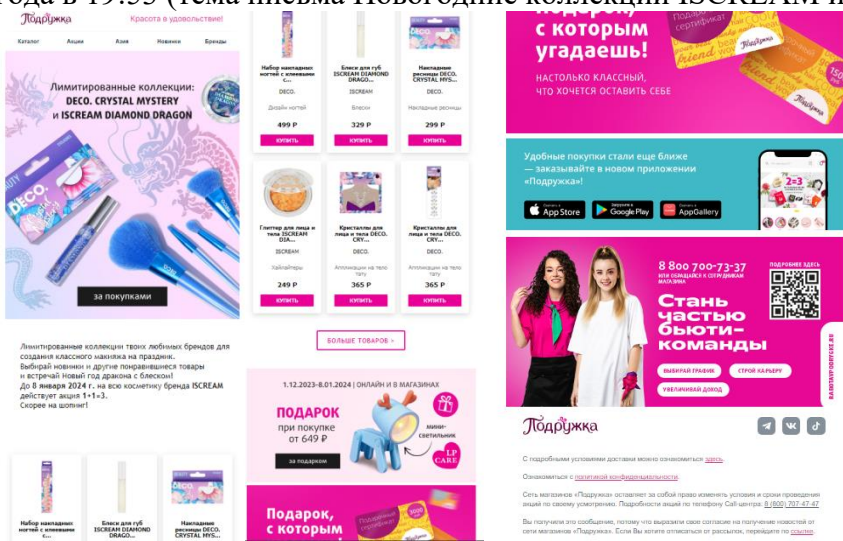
года в 19:53 (тема письма Новогодние коллекции ISCREAM и

Подружка Красота в удовольствие!

Каталог Акции Азия Новинки Бренды

Лимитированные коллекции: DECO. CRYSTAL MYSTERY и ISCREAM DIAMOND DRAGON

DECO.

за покупками

Лимитированные коллекции твоих любимых брендов для создания классного макияжа на праздник. Выбирай новинки и другие понравившиеся товары и встречай Новый год дракона с блеском! До 8 января 2024 г. на всю косметику бренда ISCREAM действует акция 1+1=3. Скорее на шопинг!

Набор накладных ногтей с клеевыми с...
DECO.
Дизайн ногтей
499 ₽
КУПИТЬ

Блеск для губ ISCREAM DIAMOND DRAGO...
ISCREAM
Блески
329 ₽
КУПИТЬ

Накладные ресницы DECO. CRYSTAL MYS...
DECO.
Накладные ресницы
299 ₽
КУПИТЬ

Глиттер для лица и тела ISCREAM DIA...
ISCREAM
Хайлайтеры
249 ₽
КУПИТЬ

Кристаллы для лица и тела DECO. CRY...
DECO.
Аппликации на тело тату
365 ₽
КУПИТЬ

Кристаллы для лица и тела DECO. CRY...
DECO.
Аппликации на тело тату
365 ₽
КУПИТЬ

БОЛЬШЕ ТОВАРОВ >

1.12.2023-8.01.2024 | ОНЛАЙН И В МАГАЗИНАХ

ПОДАРОК при покупке от 649 ₽

мини-светильник

LP CARE

за подарком

Подарок, с которым

Набор накладных ногтей с клеевыми с...

Блеск для губ ISCREAM DIAMOND DRAGO...

Накладные ресницы DECO. CRYSTAL MYS...

с которым угадаешь!

НАСТОЛЬКО КЛАССНЫЙ, ЧТО ХОЧЕТСЯ ОСТАВИТЬ СЕБЕ

Подружка

Удобные покупки стали еще ближе – заказывайте в новом приложении «Подружка»!

App Store
Google Play
AppGallery

8 800 700-73-37
ИЛИ ОБРАЩАЙСЯ К СОТРУДНИКАМ МАГАЗИНА

ПОДРОБНЕЕ ЗДЕСЬ

Стань частью бьюти-команды

ВЫБИРАЙ ГРАФИК
СТРОЙ КАРЬЕРУ
УВЕЛИЧИВАЙ ДОХОД

Подружка

С подробными условиями доставки можно ознакомиться здесь.

Ознакомиться с политикой конфиденциальности

Сеть магазинов «Подружка» оставляет за собой право изменять условия и сроки проведения акций по своему усмотрению. Подробности акции по телефону Call-центра: 8 (800) 707-47-47

Вы получили это сообщение, потому что выразили свое согласие на получение новостей от сети магазинов «Подружка». Если Вы хотите отписаться от рассылок, перейдите по ссылке.